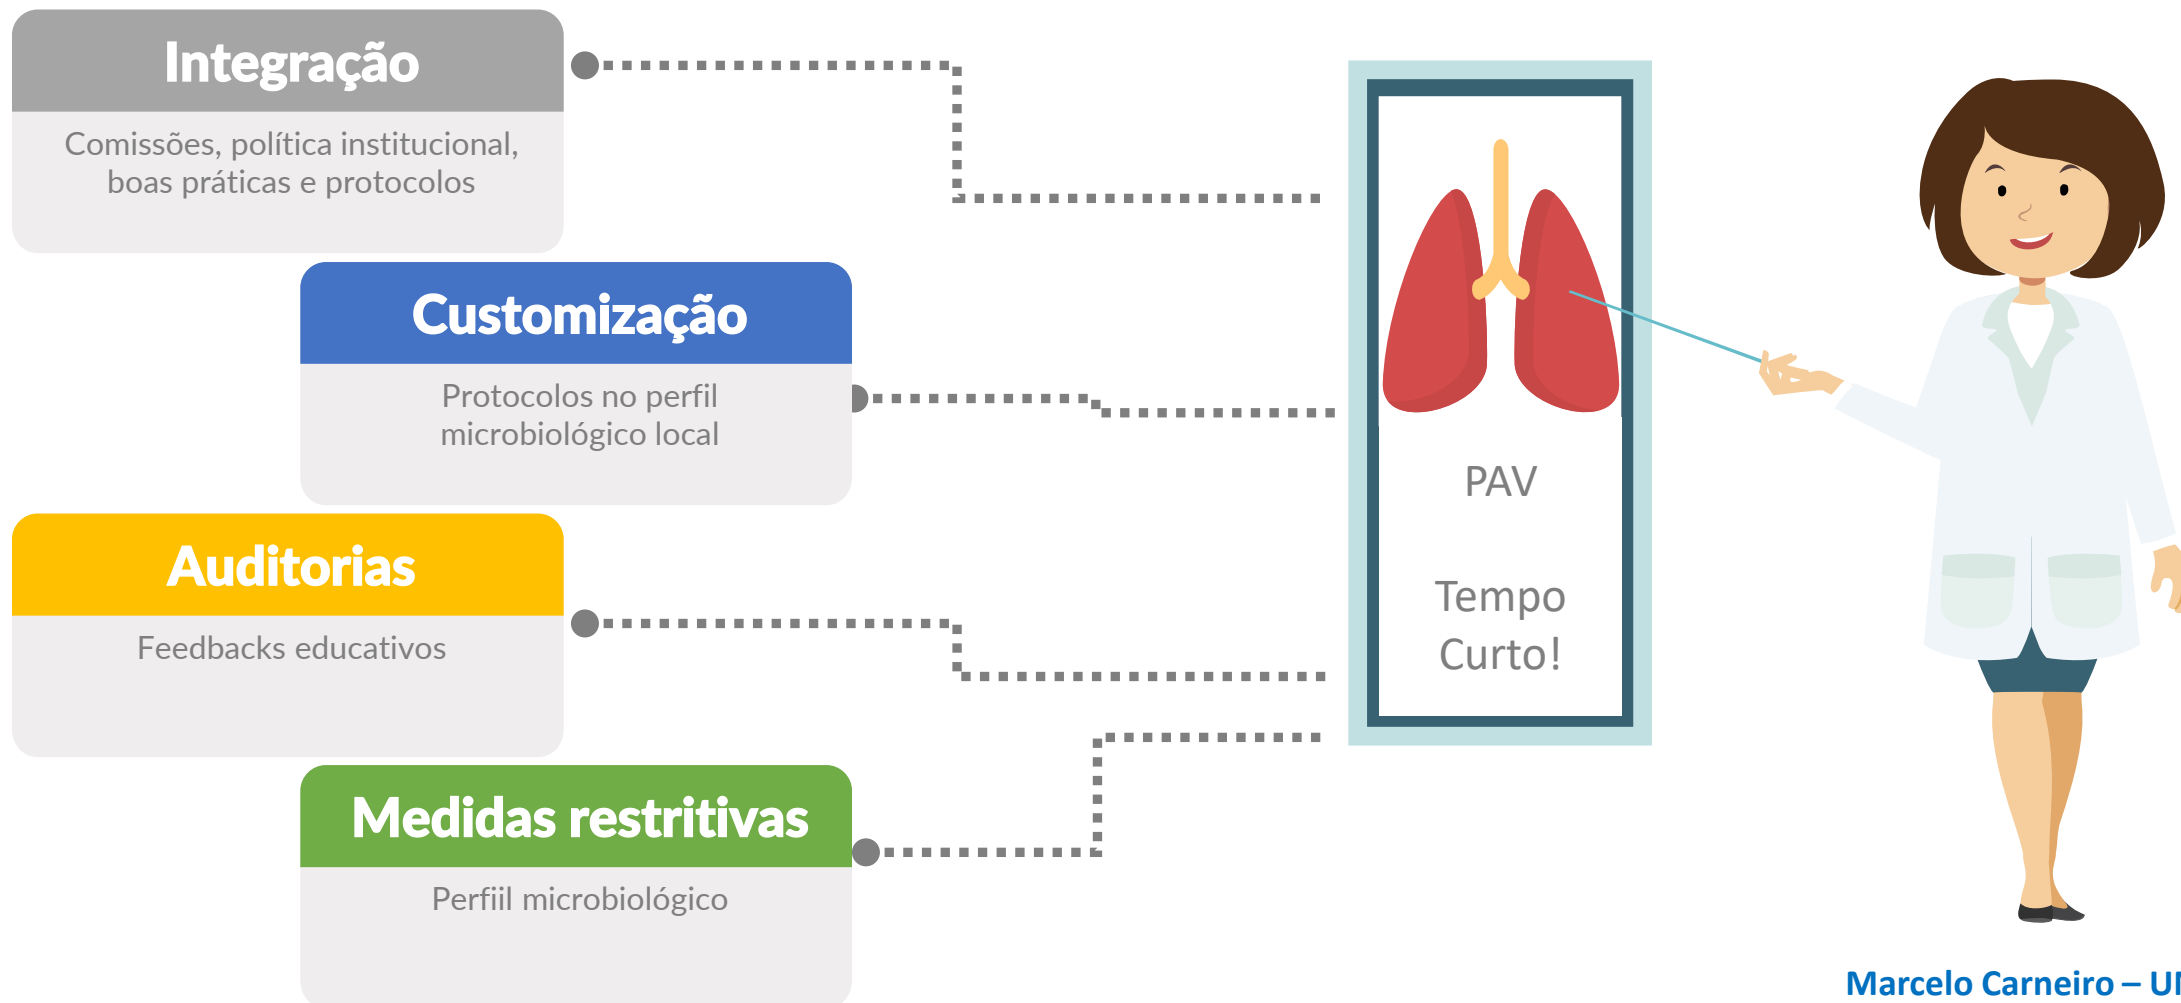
Integração

Comissões, política institucional, boas práticas e protocolos

Customização

Protocolos no perfil microbiológico local

Auditorias

Feedbacks educativos

Medidas restritivas

Perfiil microbiológico

PAV

Tempo Curto!

Marcelo Carneiro – U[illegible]